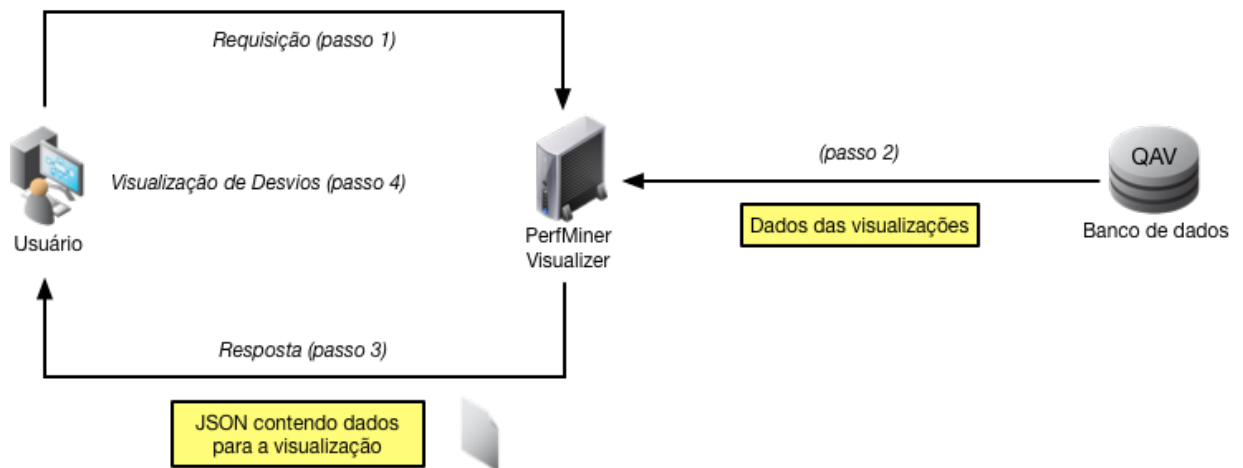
Requisição (passo 1)

Usuário

Visualização de Desvios (passo 4)

PerfMiner Visualizer

(passo 2)

Dados das visualizações

QAV

Banco de dados

Resposta (passo 3)

JSON contendo dados para a visualização